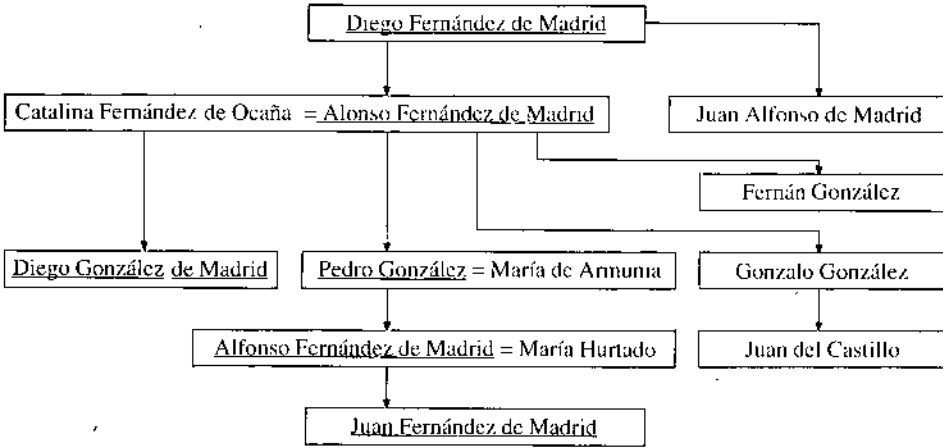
Diego Fernández de Madrid

Catalina Fernández de Ocaña = Alonso Fernández de Madrid

Juan Alfonso de Madrid

Fernán González

Diego González de Madrid

Pedro González = María de Armunia

Gonzalo González

Alfonso Fernández de Madrid = María Hurtado

Juan del Castillo

Juan Fernández de Madrid